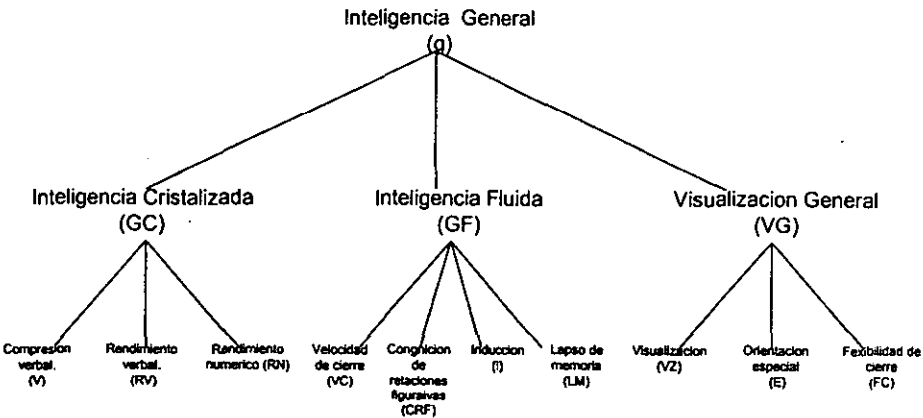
Inteligencia General
(g)

Inteligencia Cristalizada
(GC)

Inteligencia Fluida
(GF)

Visualizacion General
(VG)

Compresion verbal. (V)

Rendimiento verbal. (RV)

Rendimiento numerico (RN)

Velocidad de cierre (VC)

Congnicion de relaciones figuraivas (CRF)

Induccion (I)

Lapso de memoria (LM)

Visualizacion (VZ)

Orientacion especial (E)

Fexibilidad de cierre (FC)